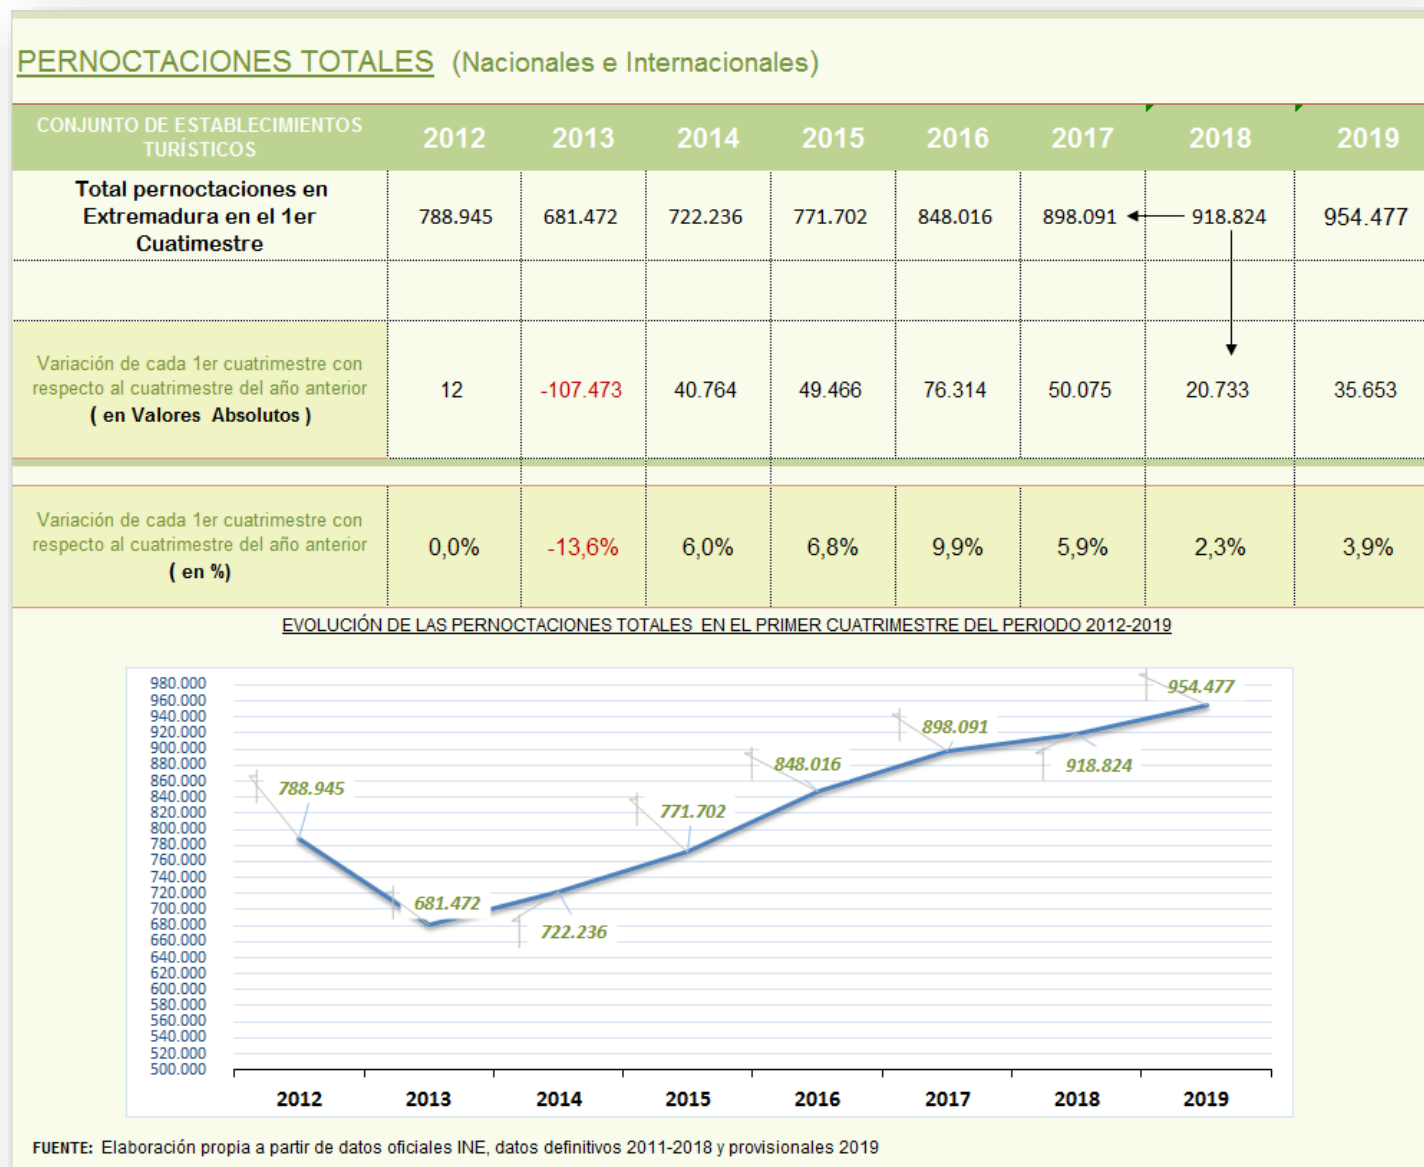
PERNOCTACIONES TOTALES (Nacionales e Internacionales)

| CONJUNTO DE ESTABLECIMIENTOS TURÍSTICOS | 2012 | 2013 | 2014 | 2015 | 2016 | 2017 | 2018 | 2019 |
|---|---|---|---|---|---|---|---|---|
| Total pernoctaciones en Extremadura en el 1er Cuatimestre | 788.945 | 681.472 | 722.236 | 771.702 | 848.016 | 898.091 | 918.824 | 954.477 |
| | | | | | | | | |
| Variación de cada 1er cuatrimestre con respecto al cuatrimestre del año anterior ( en Valores Absolutos ) | 12 | -107.473 | 40.764 | 49.466 | 76.314 | 50.075 | 20.733 | 35.653 |
| Variación de cada 1er cuatrimestre con respecto al cuatrimestre del año anterior ( en %) | 0,0% | -13,6% | 6,0% | 6,8% | 9,9% | 5,9% | 2,3% | 3,9% |

EVOLUCIÓN DE LAS PERNOCTACIONES TOTALES EN EL PRIMER CUATRIMESTRE DEL PERIODO 2012-2019

980.000
960.000
940.000
920.000
900.000
880.000
860.000
840.000
820.000
800.000
780.000
760.000
740.000
720.000
700.000
680.000
660.000
640.000
620.000
600.000
580.000
560.000
540.000
520.000
500.000

788.945
681.472
722.236
771.702
848.016
898.091
918.824
954.477

2012 2013 2014 2015 2016 2017 2018 2019

FUENTE: Elaboración propia a partir de datos oficiales INE, datos definitivos 2011-2018 y provisionales 2019